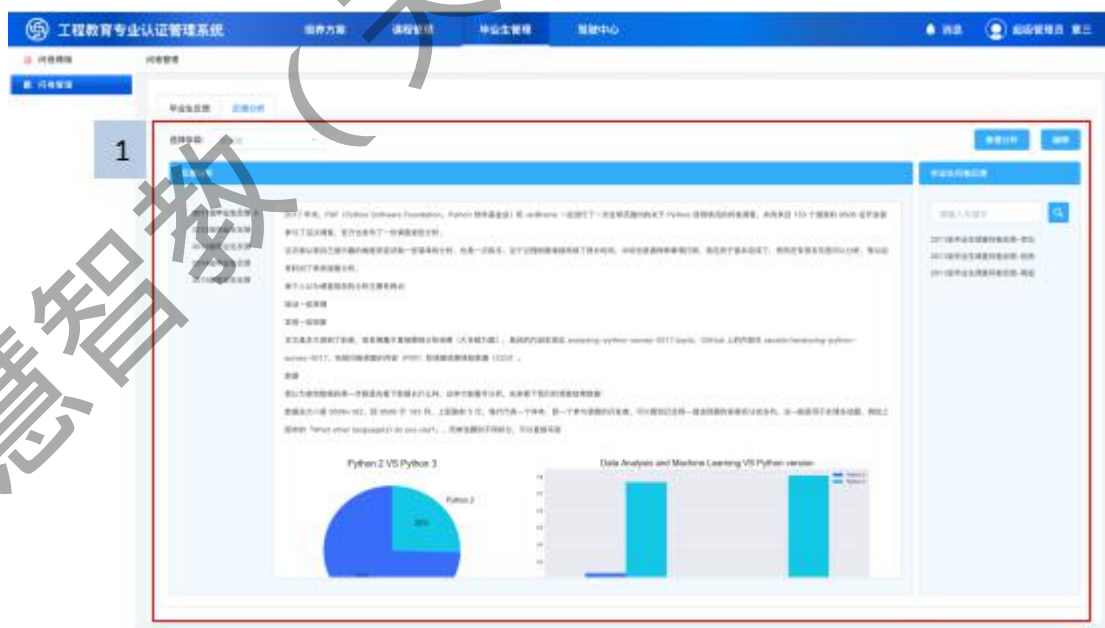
工程教育专业认证管理系统

培养方案

课程管理

毕业生管理

智能中心

消息

超级管理员

问卷模板

问卷管理

问卷管理

毕业生反馈

后续分析

1

选择年级

数据分析

编辑

Python 2 VS Python 3

Python 2

20%

Data Analysis and Machine Learning VS Python version

2017 年末，PSF (Python Software Foundation)，Python 软件基金会）和 JetBrains 一起进行了一次官方的 Python 调查问卷。

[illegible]

请输入关键字

2017级毕业生调查问卷

2017级毕业生调查问卷

2017级毕业生调查问卷